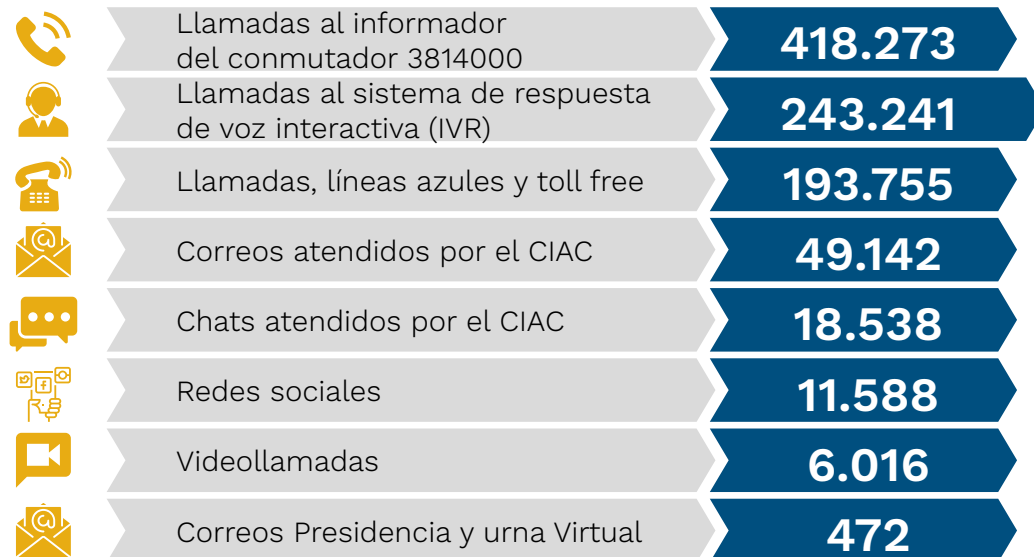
| | |
|---|---|
| Llamadas al informador del conmutador 3814000 | 418.273 |
| Llamadas al sistema de respuesta de voz interactiva (IVR) | 243.241 |
| Llamadas, líneas azules y toll free | 193.755 |
| Correos atendidos por el CIAC | 49.142 |
| Chats atendidos por el CIAC | 18.538 |
| Redes sociales | 11.588 |
| Videollamadas | 6.016 |
| Correos Presidencia y urna Virtual | 472 |